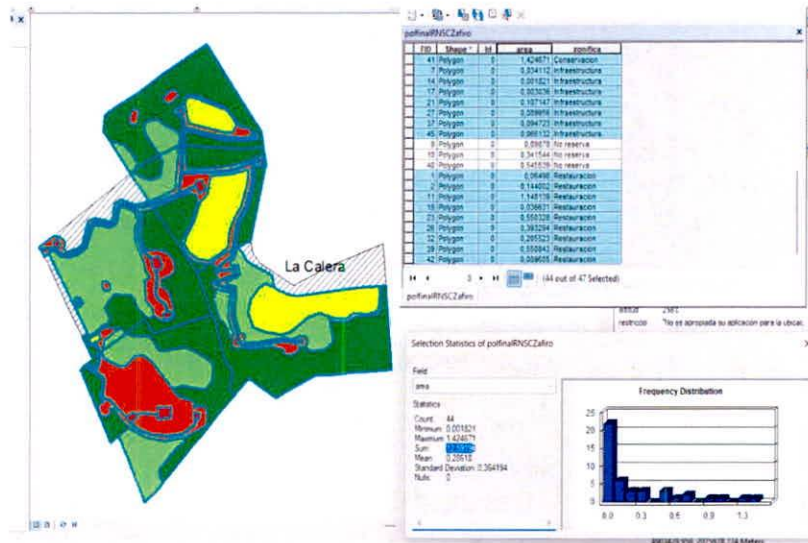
La Calera

polfinalRNSCZafiro

| FID | Shape * | Id | area | zonifica |
|---|---|---|---|---|
| 41 | Polygon | 0 | 1,424671 | Conservacion |
| 7 | Polygon | 0 | 0,034112 | Infraestructura |
| 14 | Polygon | 0 | 0,001821 | Infraestructura |
| 17 | Polygon | 0 | 0,003036 | Infraestructura |
| 21 | Polygon | 0 | 0,107147 | Infraestructura |
| 27 | Polygon | 0 | 0,009956 | Infraestructura |
| 37 | Polygon | 0 | 0,094723 | Infraestructura |
| 45 | Polygon | 0 | 0,066132 | Infraestructura |
| 9 | Polygon | 0 | 0,09878 | No reserva |
| 10 | Polygon | 0 | 0,341544 | No reserva |
| 40 | Polygon | 0 | 0,545539 | No reserva |
| 1 | Polygon | 0 | 0,06496 | Restauracion |
| 2 | Polygon | 0 | 0,144002 | Restauracion |
| 11 | Polygon | 0 | 1,148118 | Restauracion |
| 15 | Polygon | 0 | 0,036621 | Restauracion |
| 23 | Polygon | 0 | 0,550328 | Restauracion |
| 26 | Polygon | 0 | 0,393294 | Restauracion |
| 32 | Polygon | 0 | 0,295323 | Restauracion |
| 39 | Polygon | 0 | 0,550843 | Restauracion |
| 42 | Polygon | 0 | 0,059605 | Restauracion |

3 (44 out of 47 Selected)

polfinalRNSCZafiro

restriccion No es apropiada su aplicacion para la ubicac

Selection Statistics of polfinalRNSCZafiro

Field
area

Statistics
Count: 44
Minimum: 0,001821
Maximum: 1,424671
Sum: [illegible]
Mean: 0,20518
Standard Deviation: 0,364194
Nulls: 0

Frequency Distribution

25
20
15
10
5
0
0.0 0.3 0.6 0.9 1.3